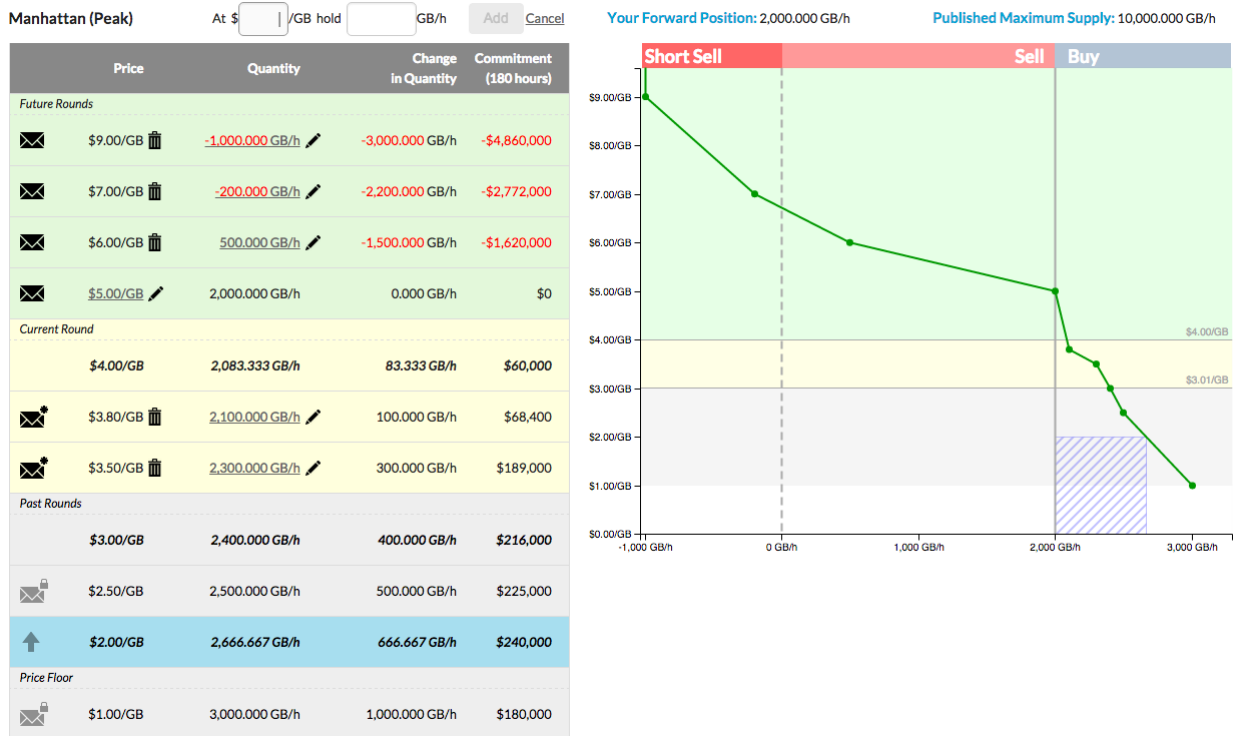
Manhattan (Peak) At $ /GB hold GB/h Add Cancel

Your Forward Position: 2,000.000 GB/h Published Maximum Supply: 10,000.000 GB/h

| | Price | Quantity | Change in Quantity | Commitment (180 hours) |
|---|---|---|---|---|
| Future Rounds | | | | |
| | $9.00/GB | -1,000.000 GB/h | -3,000.000 GB/h | -$4,860,000 |
| | $7.00/GB | -200.000 GB/h | -2,200.000 GB/h | -$2,772,000 |
| | $6.00/GB | 500.000 GB/h | -1,500.000 GB/h | -$1,620,000 |
| | $5.00/GB | 2,000.000 GB/h | 0.000 GB/h | $0 |
| Current Round | | | | |
| | $4.00/GB | 2,083.333 GB/h | 83.333 GB/h | $60,000 |
| | $3.80/GB | 2,100.000 GB/h | 100.000 GB/h | $68,400 |
| | $3.50/GB | 2,300.000 GB/h | 300.000 GB/h | $189,000 |
| Past Rounds | | | | |
| | $3.00/GB | 2,400.000 GB/h | 400.000 GB/h | $216,000 |
| | $2.50/GB | 2,500.000 GB/h | 500.000 GB/h | $225,000 |
| | $2.00/GB | 2,666.667 GB/h | 666.667 GB/h | $240,000 |
| Price Floor | | | | |
| | $1.00/GB | 3,000.000 GB/h | 1,000.000 GB/h | $180,000 |

Short Sell Sell Buy

$9.00/GB $8.00/GB $7.00/GB $6.00/GB $5.00/GB $4.00/GB $3.00/GB $2.00/GB $1.00/GB $0.00/GB

$4.00/GB $3.01/GB

-1,000 GB/h 0 GB/h 1,000 GB/h 2,000 GB/h 3,000 GB/h